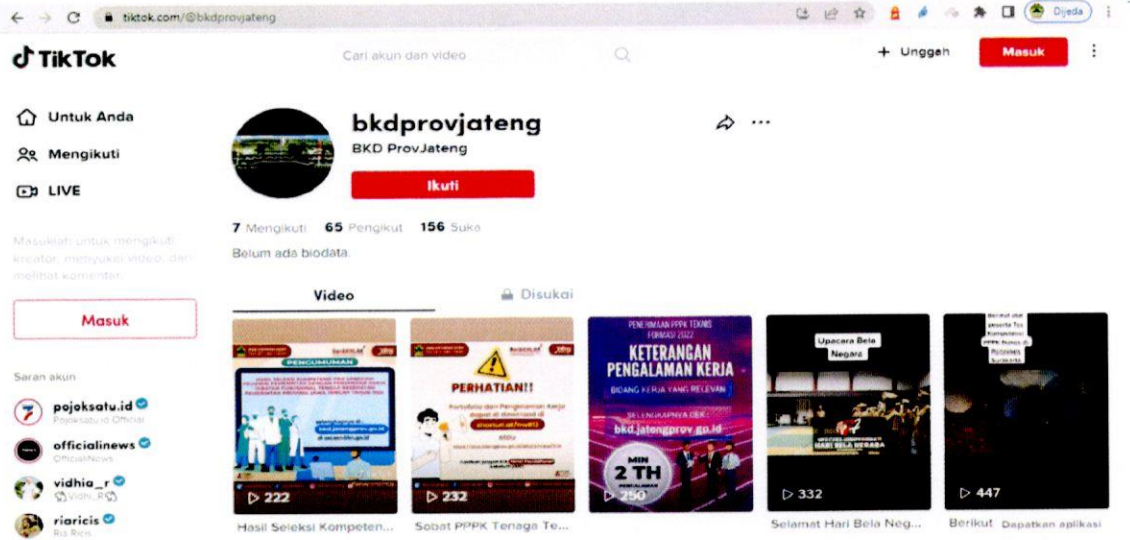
tiktok.com/@bkdprovjateng

Dijeda

TikTok

Cari akun dan video

+ Unggah

Masuk

Untuk Anda

Mengikuti

LIVE

Masuklah untuk mengikuti kreator, menyukai video, dan melihat komentar.

Masuk

Saran akun

pojoksatu.id
Pojoksatu.id Official

officialinews
OfficialNews

vidhia_r
Vidhi_R

riaricis
Ria Ricis

bkdprovjateng
BKD ProvJateng

Ikuti

7 Mengikuti 65 Pengikut 156 Suka

Belum ada biodata.

Video

Disukai

PENGUMUMAN

PERHATIAN!!

PENERIMAAN PPPK TEKNIS FORMASI 2022

KETERANGAN PENGALAMAN KERJA

BIDANG KERJA YANG RELEVAN

SELENGKAPNYA CEK :

bkd.jatengprov.go.id

MIN 2 TH PENGALAMAN

Upacara Bela Negara

HARI BELA NEGARA

222

232

250

332

447

Hasil Seleksi Kompeten...

Sobat PPPK Tenaga Te...

Selamat Hari Bela Neg...

Berikut

Dapatkan aplikasi